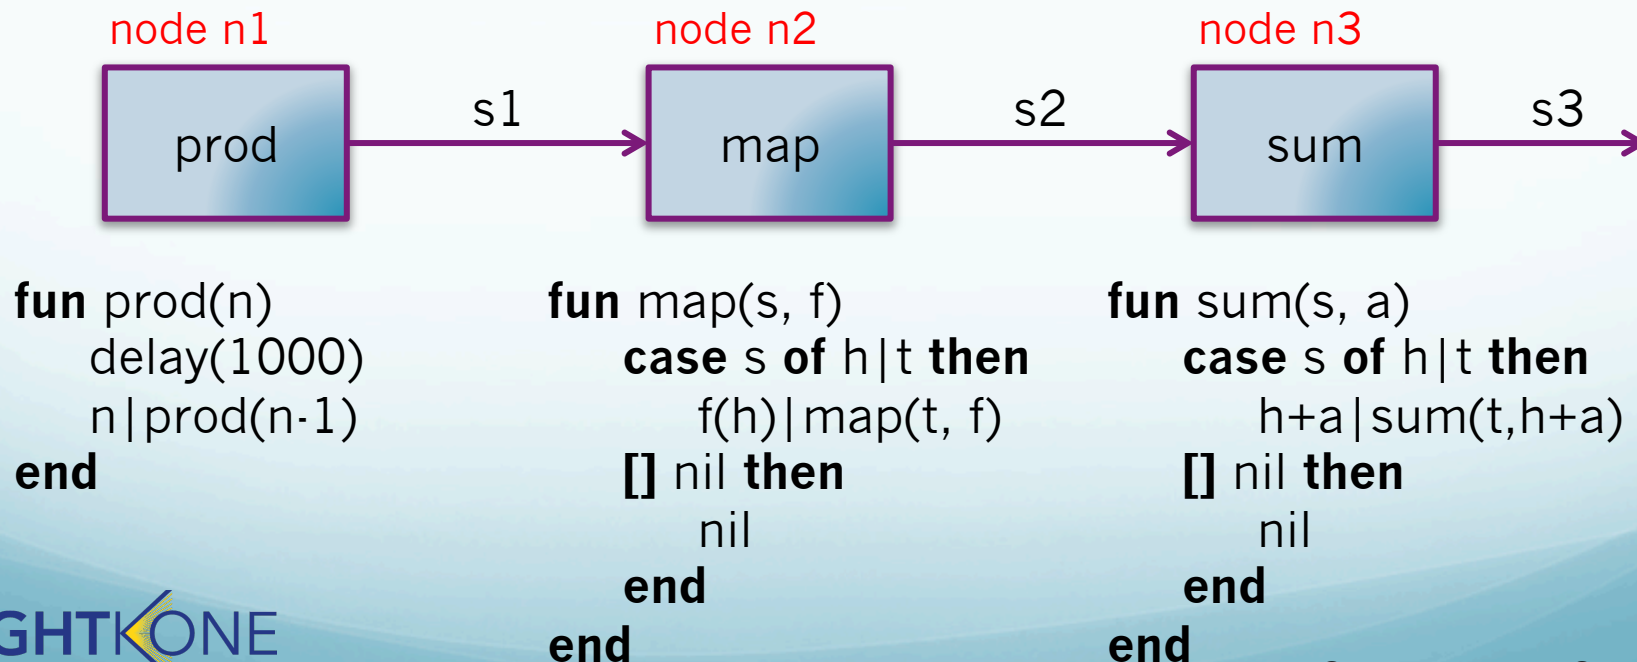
node n1

prod

s1

node n2

map

s2

node n3

sum

s3

fun prod(n)
delay(1000)
n|prod(n-1)
end

fun map(s, f)
case s of h|t then
f(h)|map(t, f)
[] nil then
nil
end
end

fun sum(s, a)
case s of h|t then
h+a|sum(t,h+a)
[] nil then
nil
end
end

GHTKONE